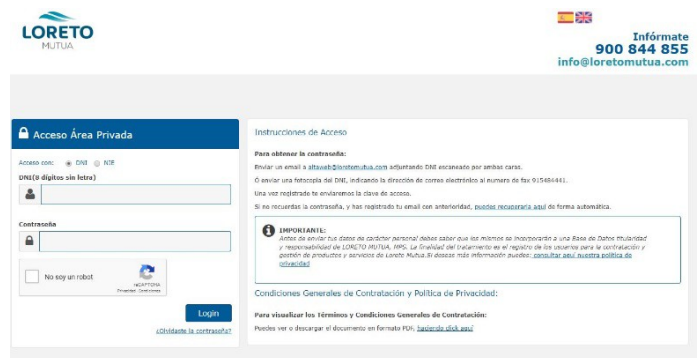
LORETO
MUTUA

Infórmate
900 844 855
info@loretomutua.com

Acceso Área Privada

Acceso con: DNI NIE

DNI(8 dígitos sin letra)

Contraseña

No soy un robot
reCAPTCHA
Privacidad - Condiciones

Login

¿Olvidaste la contraseña?

Instrucciones de Acceso

Para obtener la contraseña:

Enviar un email a altaweb@loretomutua.com adjuntando DNI escaneado por ambas caras.

Ó enviar una fotocopia del DNI, indicando la dirección de correo electrónico al numero de fax 915486441.

Una vez registrado te enviaremos la clave de acceso.

Si no recuerdas la contraseña, y has registrado tu email con anterioridad, puedes recuperarla aquí de forma automática.

IMPORTANTE:
Antes de enviar tus datos de carácter personal debes saber que los mismos se incorporarán a una Base de Datos titularidad y responsabilidad de LORETO MUTUA, MPS. La finalidad del tratamiento es el registro de los usuarios para la contratación y gestión de productos y servicios de Loreto Mutua.Si deseas más información puedes: consultar aquí nuestra política de privacidad

Condiciones Generales de Contratación y Política de Privacidad:

Para visualizar los Términos y Condiciones Generales de Contratación:

Puedes ver o descargar el documento en formato PDF, haciendo click aquí